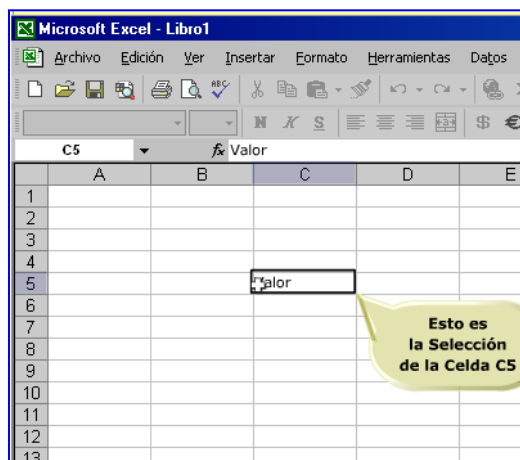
Microsoft Excel - Libro1

Archivo Edición Ver Insertar Formato Herramientas Datos

N K S $ €

C5 fx Valor

| | A | B | C | D | E |
|---|---|---|---|---|---|
| 1 | | | | | |
| 2 | | | | | |
| 3 | | | | | |
| 4 | | | | | |
| 5 | | | Valor | | |
| 6 | | | | | |
| 7 | | | | | |
| 8 | | | | | |
| 9 | | | | | |
| 10 | | | | | |
| 11 | | | | | |
| 12 | | | | | |
| 13 | | | | | |

Esto es la Selección de la Celda C5